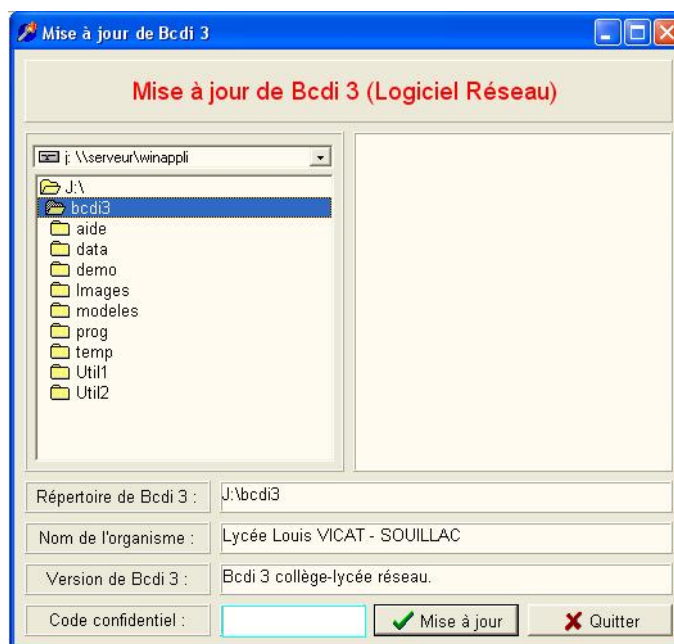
Mise à jour de Bcdi 3

Mise à jour de Bcdi 3 (Logiciel Réseau)

j: \\serveur\winappli

J:\
bcdi3
aide
data
demo
Images
modeles
prog
temp
Util1
Util2

Répertoire de Bcdi 3 : J:\bcdi3

Nom de l'organisme : Lycée Louis VICAT - SOUILLAC

Version de Bcdi 3 : Bcdi 3 collège-lycée réseau.

Code confidentiel :

Mise à jour

Quitter